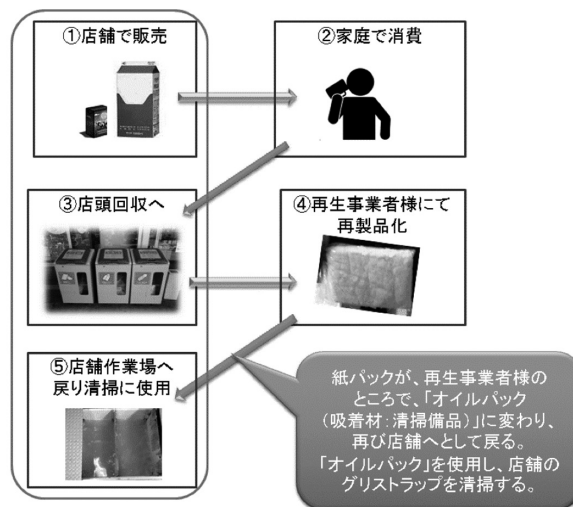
①店舗で販売

②家庭で消費

③店頭回収へ

④再生事業者様にて再製品化

⑤店舗作業場へ戻り清掃に使用

紙パックが、再生事業者様のところで、「オイルパック（吸着材:清掃備品）」に変わり、再び店舗へとして戻る。
「オイルパック」を使用し、店舗のグリストラップを清掃する。